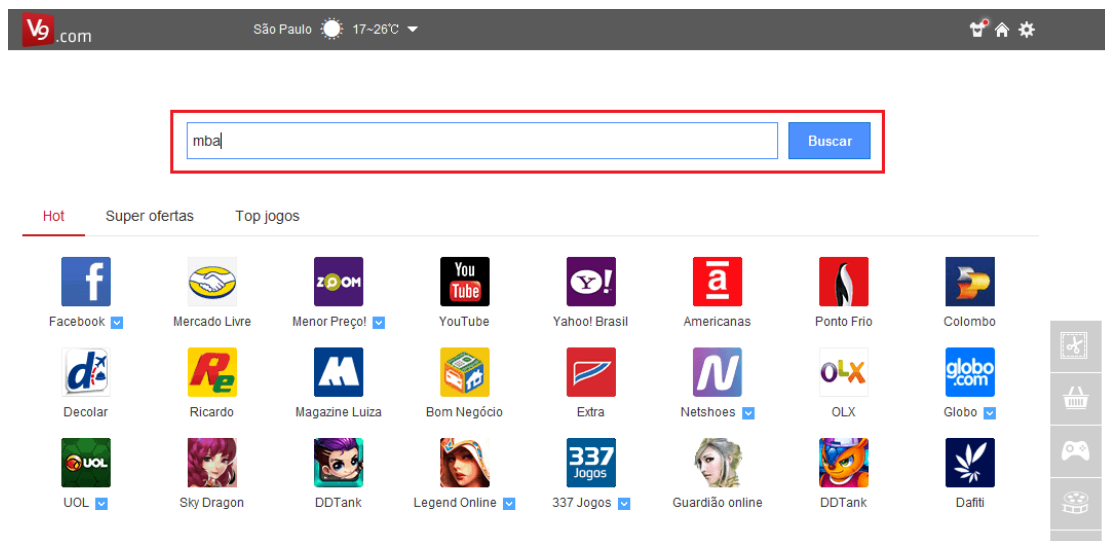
V9.com São Paulo 17~26℃

mba Buscar

Hot Super ofertas Top jogos

Facebook
Mercado Livre
ZOOM Menor Preço!
You Tube YouTube
Y! Yahoo! Brasil
a Americanas
Ponto Frio
Colombo

d Decolar
Re Ricardo
M Magazine Luiza
Bom Negócio
Extra
N Netshoes
OLX OLX
globo.com Globo

UOL UOL
Sky Dragon
DDTank
Legend Online
337 Jogos 337 Jogos
Guardião online
DDTank
Dafiti